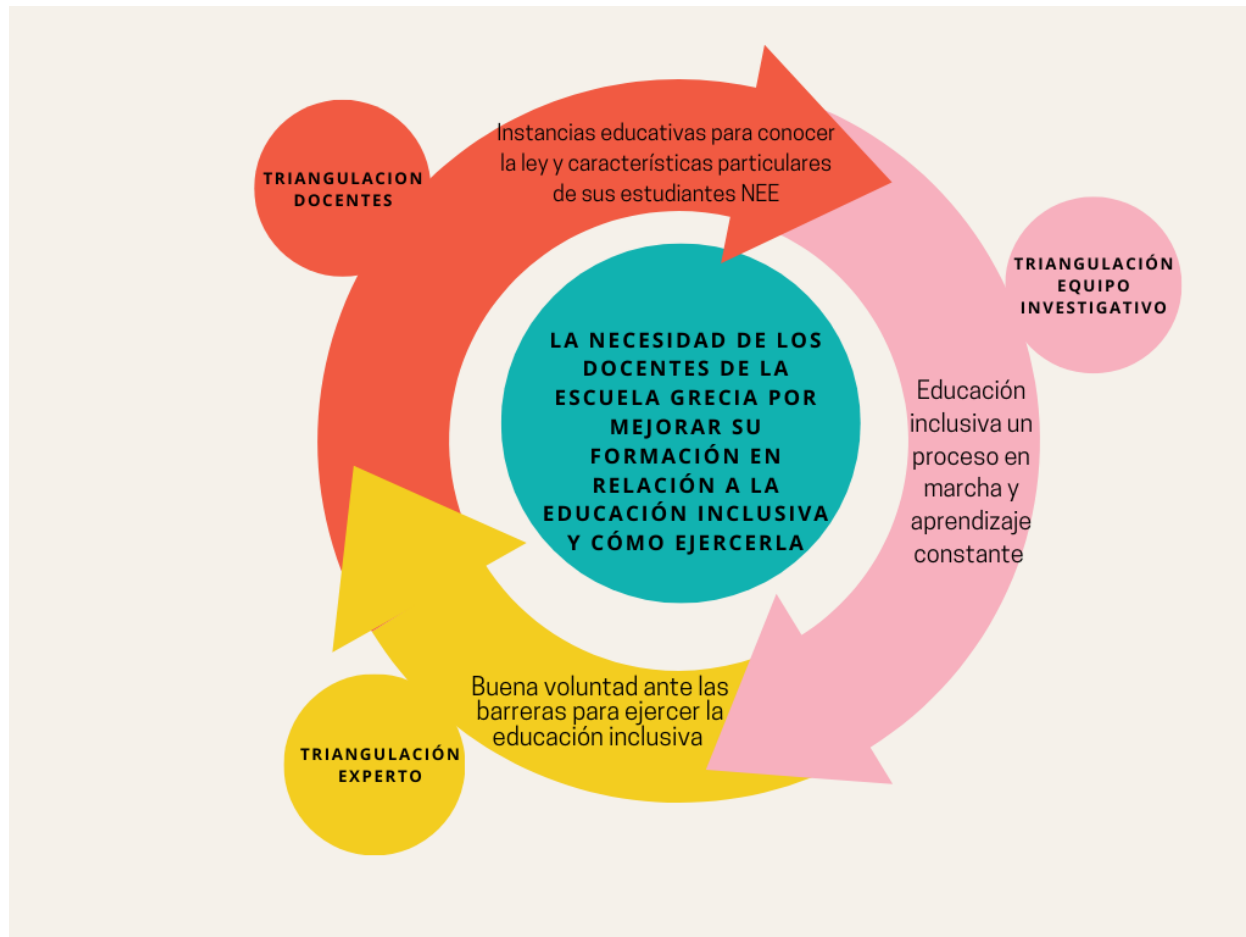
TRIANGULACION DOCENTES

Instancias educativas para conocer la ley y características particulares de sus estudiantes NEE

TRIANGULACIÓN EQUIPO INVESTIGATIVO

LA NECESIDAD DE LOS DOCENTES DE LA ESCUELA GRECIA POR MEJORAR SU FORMACIÓN EN RELACIÓN A LA EDUCACIÓN INCLUSIVA Y CÓMO EJERCERLA

Educación inclusiva un proceso en marcha y aprendizaje constante

Buena voluntad ante las barreras para ejercer la educación inclusiva

TRIANGULACIÓN EXPERTO